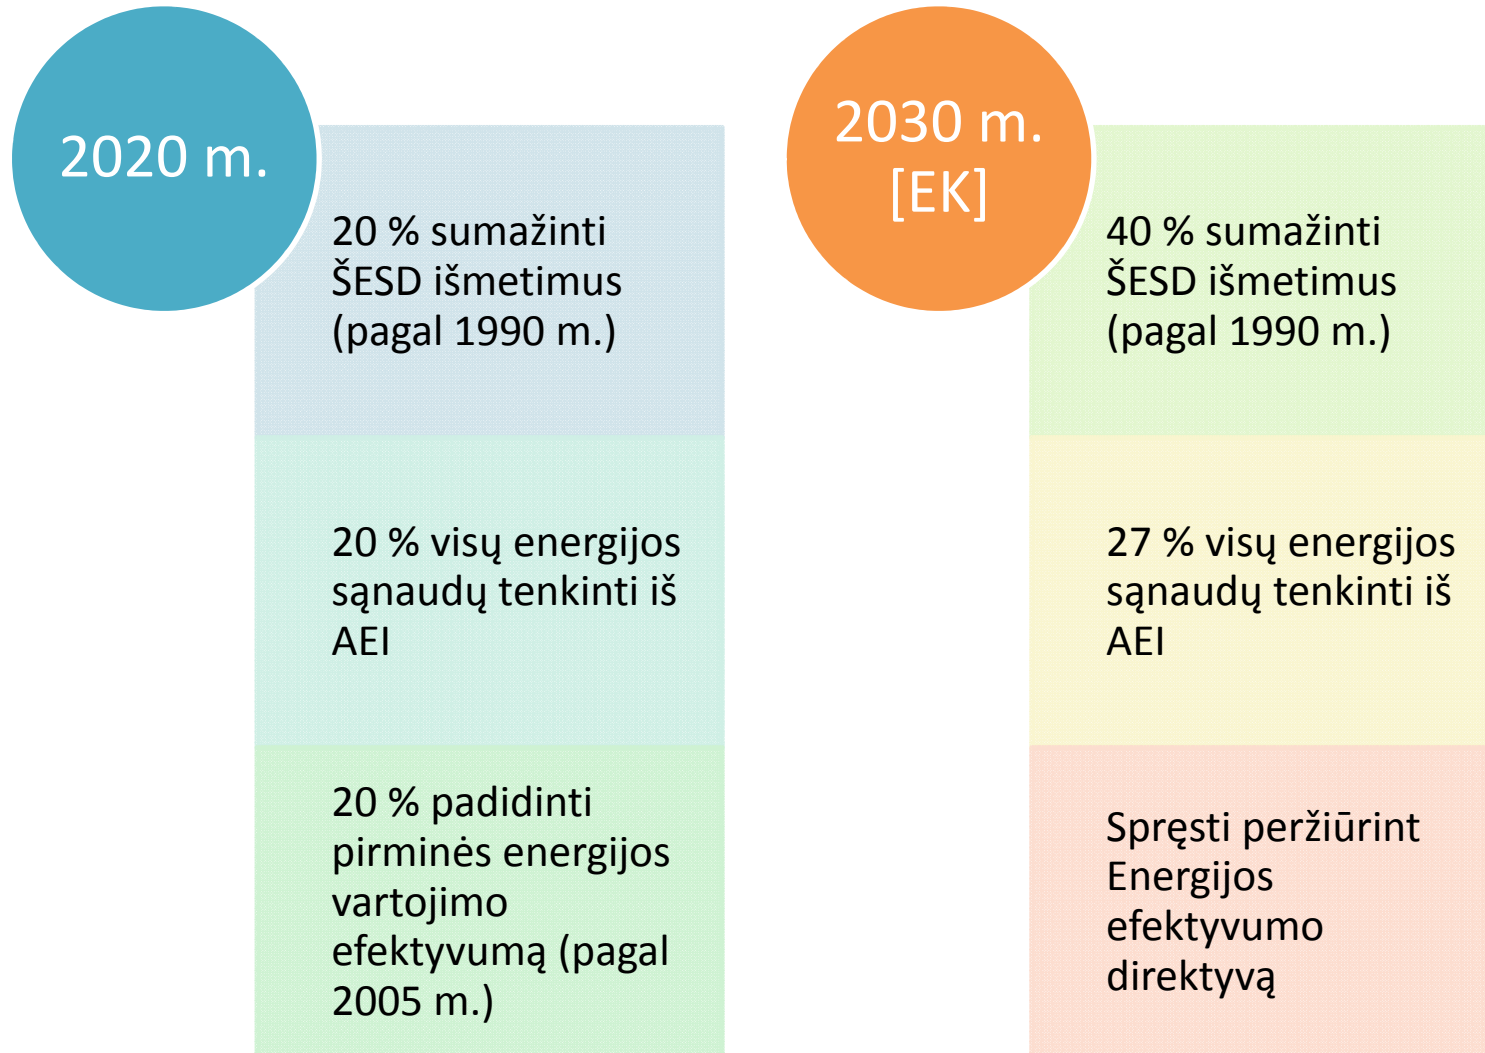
2020 m.

20 % sumažinti ŠESD išmetimus (pagal 1990 m.)

20 % visų energijos sąnaudų tenkinti iš AEI

20 % padidinti pirminės energijos vartojimo efektyvumą (pagal 2005 m.)

2030 m. [EK]

40 % sumažinti ŠESD išmetimus (pagal 1990 m.)

27 % visų energijos sąnaudų tenkinti iš AEI

Spręsti peržiūrint Energijos efektyvumo direktyvą